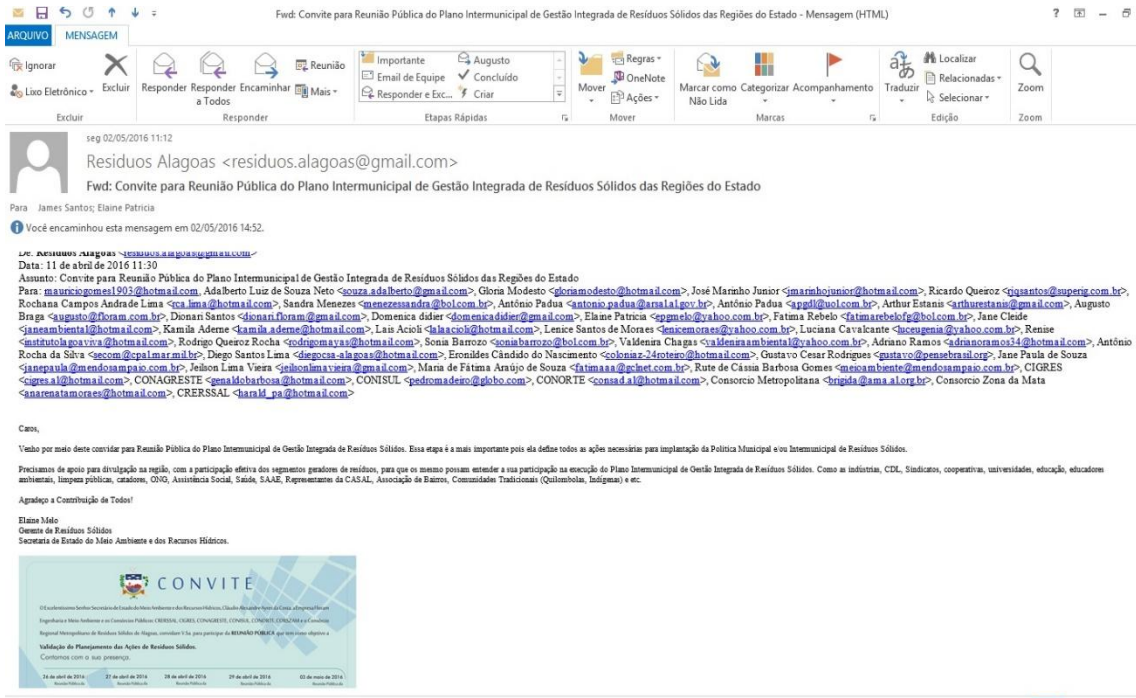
Fwd: Convite para Reunião Pública do Plano Intermunicipal de Gestão Integrada de Resíduos Sólidos das Regiões do Estado - Mensagem (HTML)

ARQUIVO MENSAGEM

Ignorar
Lixo Eletrônico
Excluir
Excluir
Responder
Responder a Todos
Encaminhar
Reunião
Mais
Responder
Importante
Email de Equipe
Responder e Exc...
Augusto
Concluído
Criar
Etapas Rápidas
Mover
Regras
OneNote
Ações
Mover
Marcar como Não Lida
Categorizar
Acompanhamento
Marcas
Traduzir
Localizar
Relacionadas
Selecionar
Edição
Zoom
Zoom

seg 02/05/2016 11:12
Residuos Alagoas <residuos.alagoas@gmail.com>
Fwd: Convite para Reunião Pública do Plano Intermunicipal de Gestão Integrada de Resíduos Sólidos das Regiões do Estado
Para James Santos; Elaine Patricia
Você encaminhou esta mensagem em 02/05/2016 14:52.

De: Residuos Alagoas <residuos.alagoas@gmail.com>
Data: 11 de abril de 2016 11:30
Assunto: Convite para Reunião Pública do Plano Intermunicipal de Gestão Integrada de Resíduos Sólidos das Regiões do Estado
Para: mauriciogomes1903@hotmail.com, Adalberto Luiz de Souza Neto <souza.adalberto@gmail.com>, Gloria Modesto <gloriamodesto@hotmail.com>, José Marinho Junior <jmarinhojunior@hotmail.com>, Ricardo Queiroz <rjqsantos@superig.com.br>, Rochana Campos Andrade Lima <rca.lima@hotmail.com>, Sandra Menezes <menezessandra@bol.com.br>, Antônio Padua <antonio.padua@arsal.al.gov.br>, Antônio Padua <apgdl@uol.com.br>, Arthur Estanis <arthurestanis@gmail.com>, Augusto Braga <augusto@floram.com.br>, Dionari Santos <dionari.floram@gmail.com>, Domenica didier <domenicadidier@gmail.com>, Elaine Patricia <epgmelo@yahoo.com.br>, Fatima Rebelo <fatimarebelofg@bol.com.br>, Jane Cleide <janeambiental@hotmail.com>, Kamila Aderne <kamila.aderne@hotmail.com>, Lais Acioli <lalaacioli@hotmail.com>, Lenice Santos de Moraes <lenicemoraes@yahoo.com.br>, Luciana Cavalcante <luceugenia@yahoo.com.br>, Renise <institutolagoaviva@hotmail.com>, Rodrigo Queiroz Rocha <rodrigomayas@hotmail.com>, Sonia Barrozo <soniabarrozo@bol.com.br>, Valdenira Chagas <valdeniraambiental@yahoo.com.br>, Adriano Ramos <adrianoramos34@hotmail.com>, Antônio Rocha da Silva <secom@cpal.mar.mil.br>, Diego Santos Lima <diegocsa-alagoas@hotmail.com>, Eronildes Cândido do Nascimento <coloniaz-24roteiro@hotmail.com>, Gustavo Cesar Rodrigues <gustavo@pensebrasil.org>, Jane Paula de Souza <janepaula@mendosampaio.com.br>, Jeilson Lima Vieira <jeilsonlimavieira@gmail.com>, Maria de Fátima Araújo de Souza <fatimasa@gclnet.com.br>, Rute de Cássia Barbosa Gomes <meioambiente@mendosampaio.com.br>, CIGRES <cigres.al@hotmail.com>, CONAGRESTE <genaldobarbosa@hotmail.com>, CONISUL <pedromadeiro@globo.com>, CONORTE <consad.al@hotmail.com>, Consorcio Metropolitana <brigida@ama.al.org.br>, Consorcio Zona da Mata <anarenatamoraes@hotmail.com>, CRERSSAL <harald_pa@hotmail.com>

Caros,

Venho por meio deste convidar para Reunião Pública do Plano Intermunicipal de Gestão Integrada de Resíduos Sólidos. Essa etapa é a mais importante pois ela define todos as ações necessárias para implantação da Política Municipal e/ou Intermunicipal de Resíduos Sólidos.

Precisamos de apoio para divulgação na região, com a participação efetiva dos segmentos geradores de resíduos, para que os mesmo possam entender a sua participação na execução do Plano Intermunicipal de Gestão Integrada de Resíduos Sólidos. Como as indústrias, CDL, Sindicatos, cooperativas, universidades, educação, educadores ambientais, limpeza públicas, catadores, ONG, Assistência Social, Saúde, SAAE, Representantes da CASAL, Associação de Bairros, Comunidades Tradicionais (Quilombolas, Indígenas) e etc.

Agradeço a Contribuição de Todos!

Elaine Melo
Gerente de Resíduos Sólidos
Secretaria de Estado do Meio Ambiente e dos Recursos Hídricos.

CONVITE
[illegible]
Validação do Planejamento das Ações de Resíduos Sólidos.
Contamos com a sua presença.
26 de abril de 2016 | 27 de abril de 2016 | 28 de abril de 2016 | 29 de abril de 2016 | 03 de maio de 2016